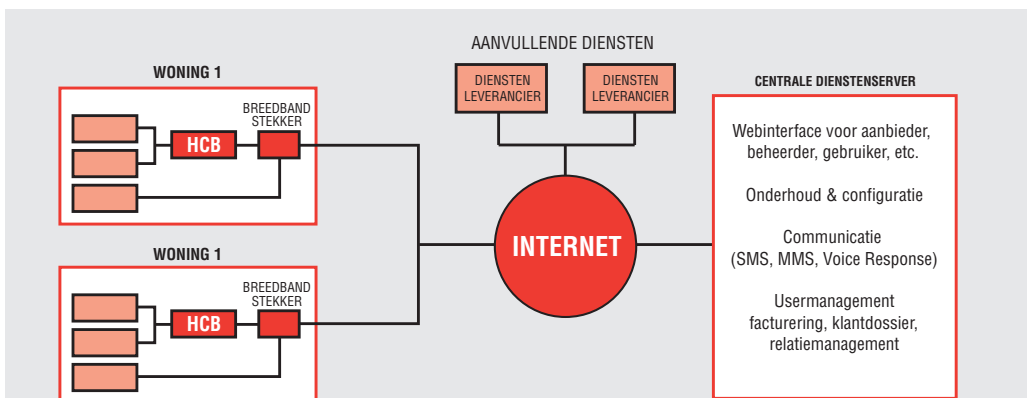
AANVULLENDE DIENSTEN

DIENSTEN LEVERANCIER

DIENSTEN LEVERANCIER

WONING 1

BREEDBAND STEKKER

HCB

WONING 1

BREEDBAND STEKKER

HCB

INTERNET

CENTRALE DIENSTENSERVER

Webinterface voor aanbieder, beheerder, gebruiker, etc.

Onderhoud & configuratie

Communicatie (SMS, MMS, Voice Response)

Usermanagement facturering, klantdossier, relatiemanagement